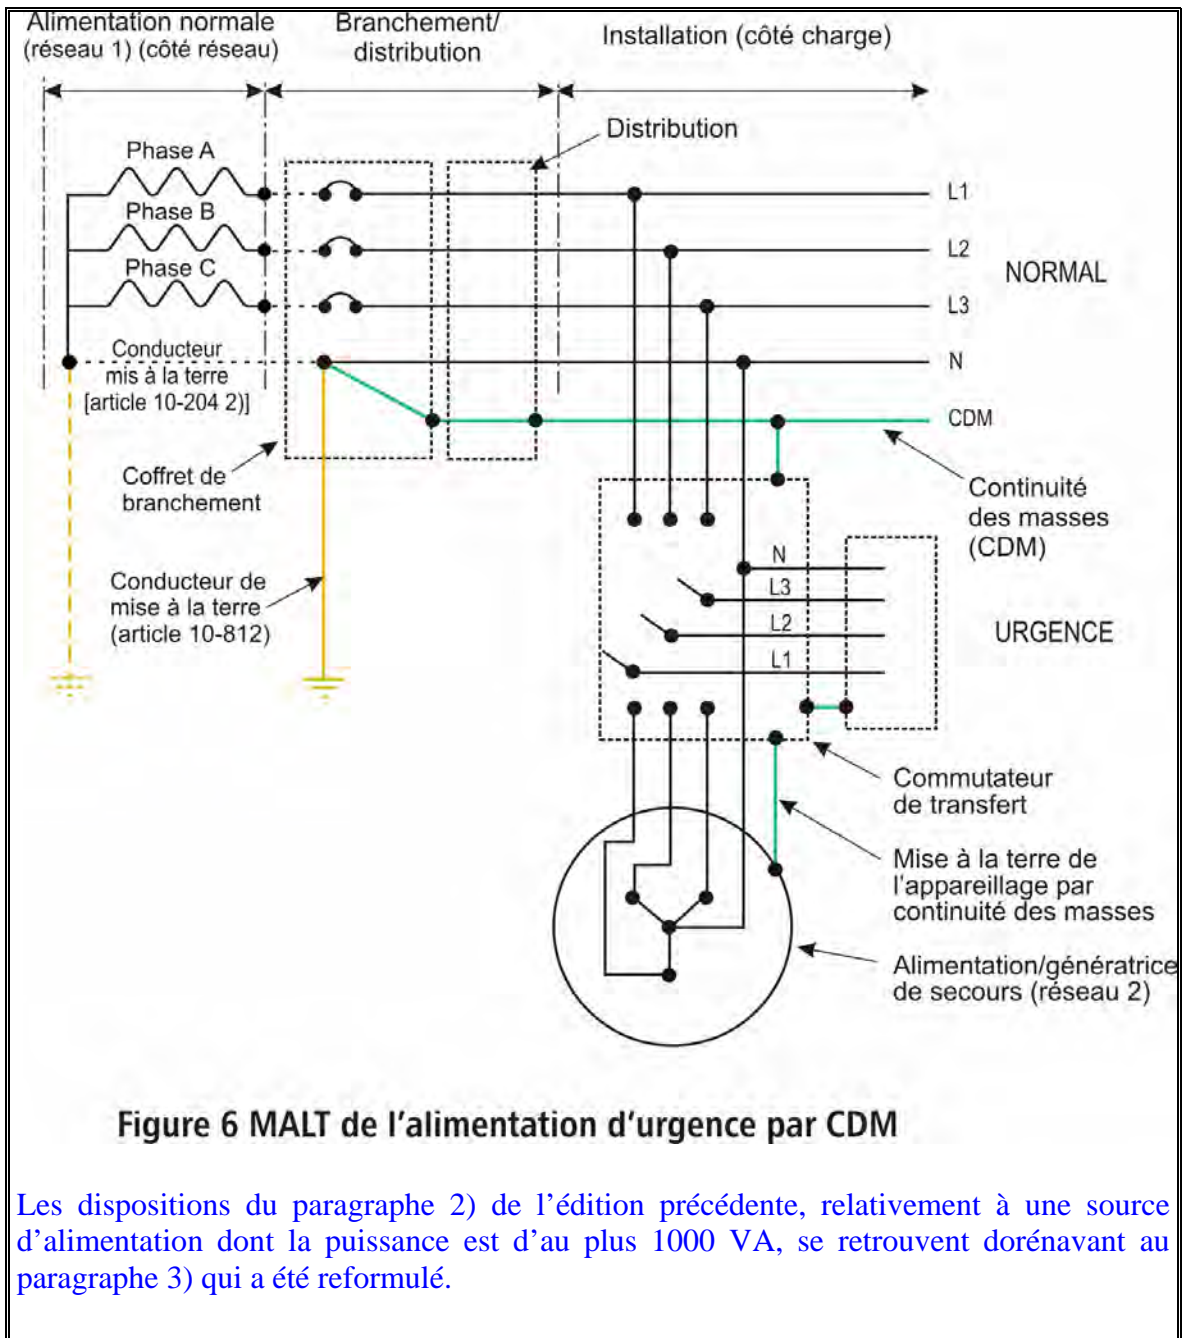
Alimentation normale (réseau 1) (côté réseau)

Branchement/ distribution

Installation (côté charge)

Distribution

Phase A

Phase B

Phase C

L1

L2

L3

NORMAL

Conducteur mis à la terre [article 10-204 2)]

N

CDM

Coffret de branchement

Continuité des masses (CDM)

Conducteur de mise à la terre (article 10-812)

N

L3

L2

L1

URGENCE

Commutateur de transfert

Mise à la terre de l'appareillage par continuité des masses

Alimentation/génératrice de secours (réseau 2)

Figure 6 MALT de l'alimentation d'urgence par CDM

Les dispositions du paragraphe 2) de l'édition précédente, relativement à une source d'alimentation dont la puissance est d'au plus 1000 VA, se retrouvent dorénavant au paragraphe 3) qui a été reformulé.